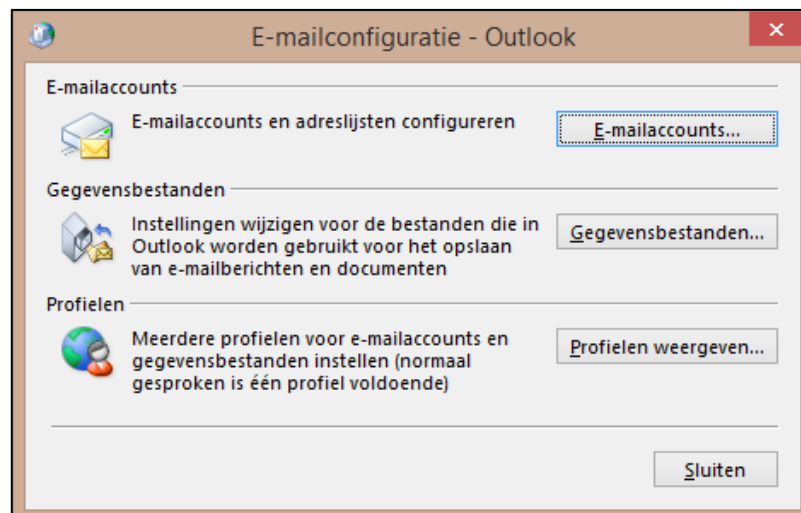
E-mailconfiguratie - Outlook

E-mailaccounts

E-mailaccounts en adreslijsten configureren

E-mailaccounts...

Gegevensbestanden

Instellingen wijzigen voor de bestanden die in Outlook worden gebruikt voor het opslaan van e-mailberichten en documenten

Gegevensbestanden...

Profielen

Meerdere profielen voor e-mailaccounts en gegevensbestanden instellen (normaal gesproken is één profiel voldoende)

Profielen weergeven...

Sluiten